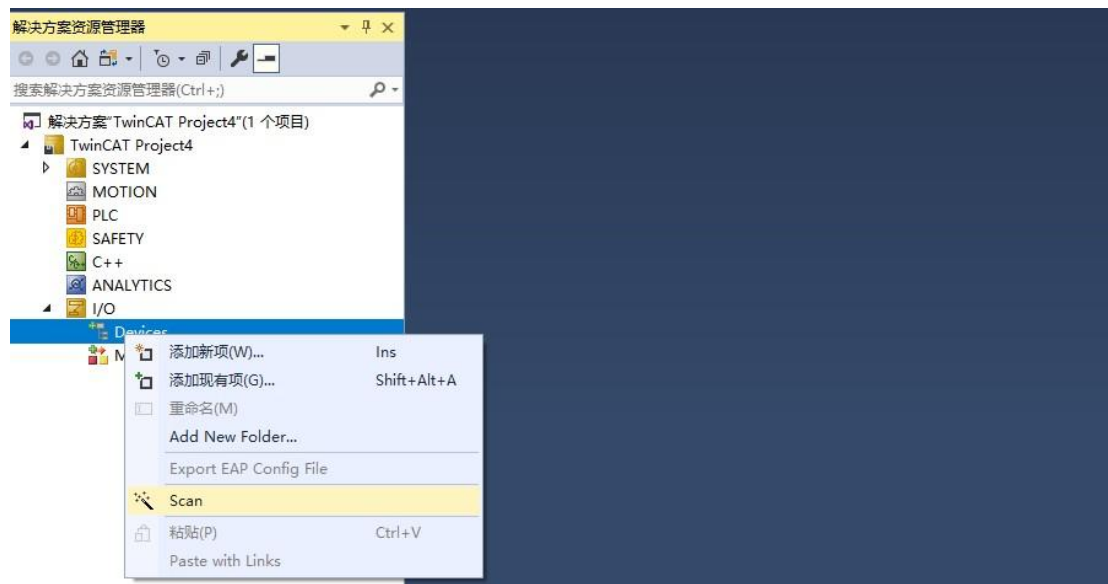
解决方案资源管理器

搜索解决方案资源管理器(Ctrl+;)

解决方案"TwinCAT Project4"(1 个项目)
TwinCAT Project4
SYSTEM
MOTION
PLC
SAFETY
C++
ANALYTICS
I/O
Devices
M

| 添加新项(W)... | Ins |
|---|---|
| 添加现有项(G)... | Shift+Alt+A |
| 重命名(M) | |
| Add New Folder... | |
| Export EAP Config File | |
| Scan | |
| 粘贴(P) | Ctrl+V |
| Paste with Links | |